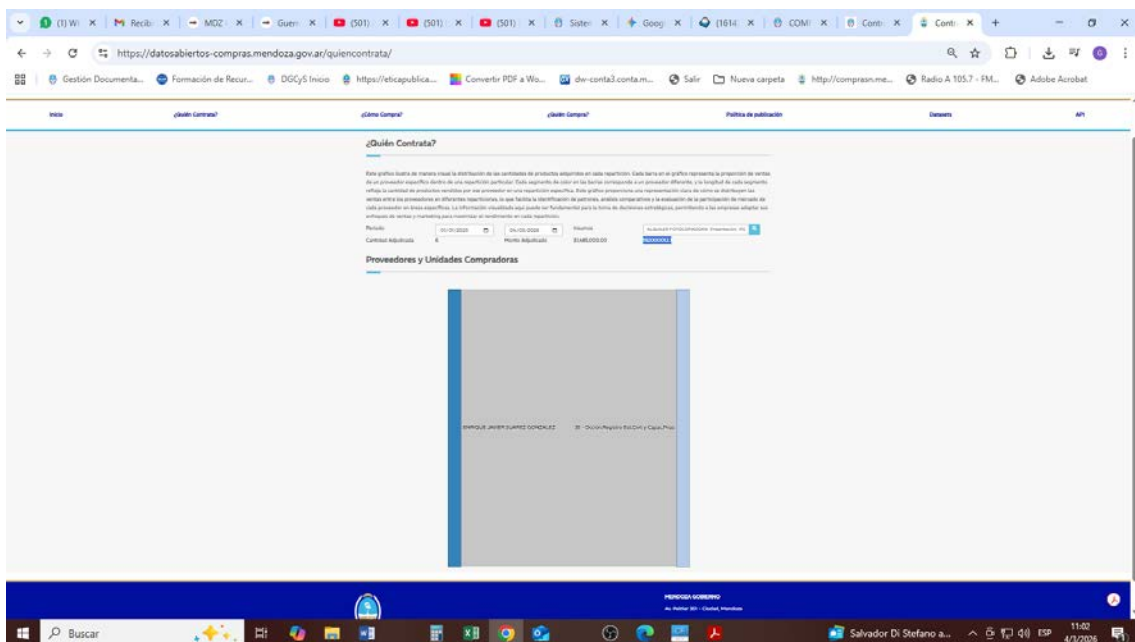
(1) Wi | M Recib | MDZ | Guer | (501) | (501) | (501) | Sister | Goog | (1614 | COMI | Contr | Contr

https://datosabiertos-compras.mendoza.gov.ar/quiencontrata/

Gestión Documenta... | Formación de Recur... | DGCyS Inicio | https://eticapublica... | Convertir PDF a Wo... | dw-conta3.conta.m... | Salir | Nueva carpeta | http://comprasn.me... | Radio A 105.7 - FM... | Adobe Acrobat

Inicio | ¿Quién Contrata? | ¿Cómo Compra? | ¿Quién Compra? | Política de publicación | Datasets | API

¿Quién Contrata?

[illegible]

Período 01/01/2020 01/01/2026 Insumos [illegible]
Cantidad Adquirida 6 Monto Adquirido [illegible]

Proveedores y Unidades Compradoras

ENRIQUE JAVIER SUAREZ GONZALEZ
35 - Dirección Registro Est.Civil y Capac.Pers

MENDOZA GOBIERNO
Av. Peltier 351 - Ciudad, Mendoza

Buscar
Salvador Di Stefano a...
ESP 11:02 4/3/2026